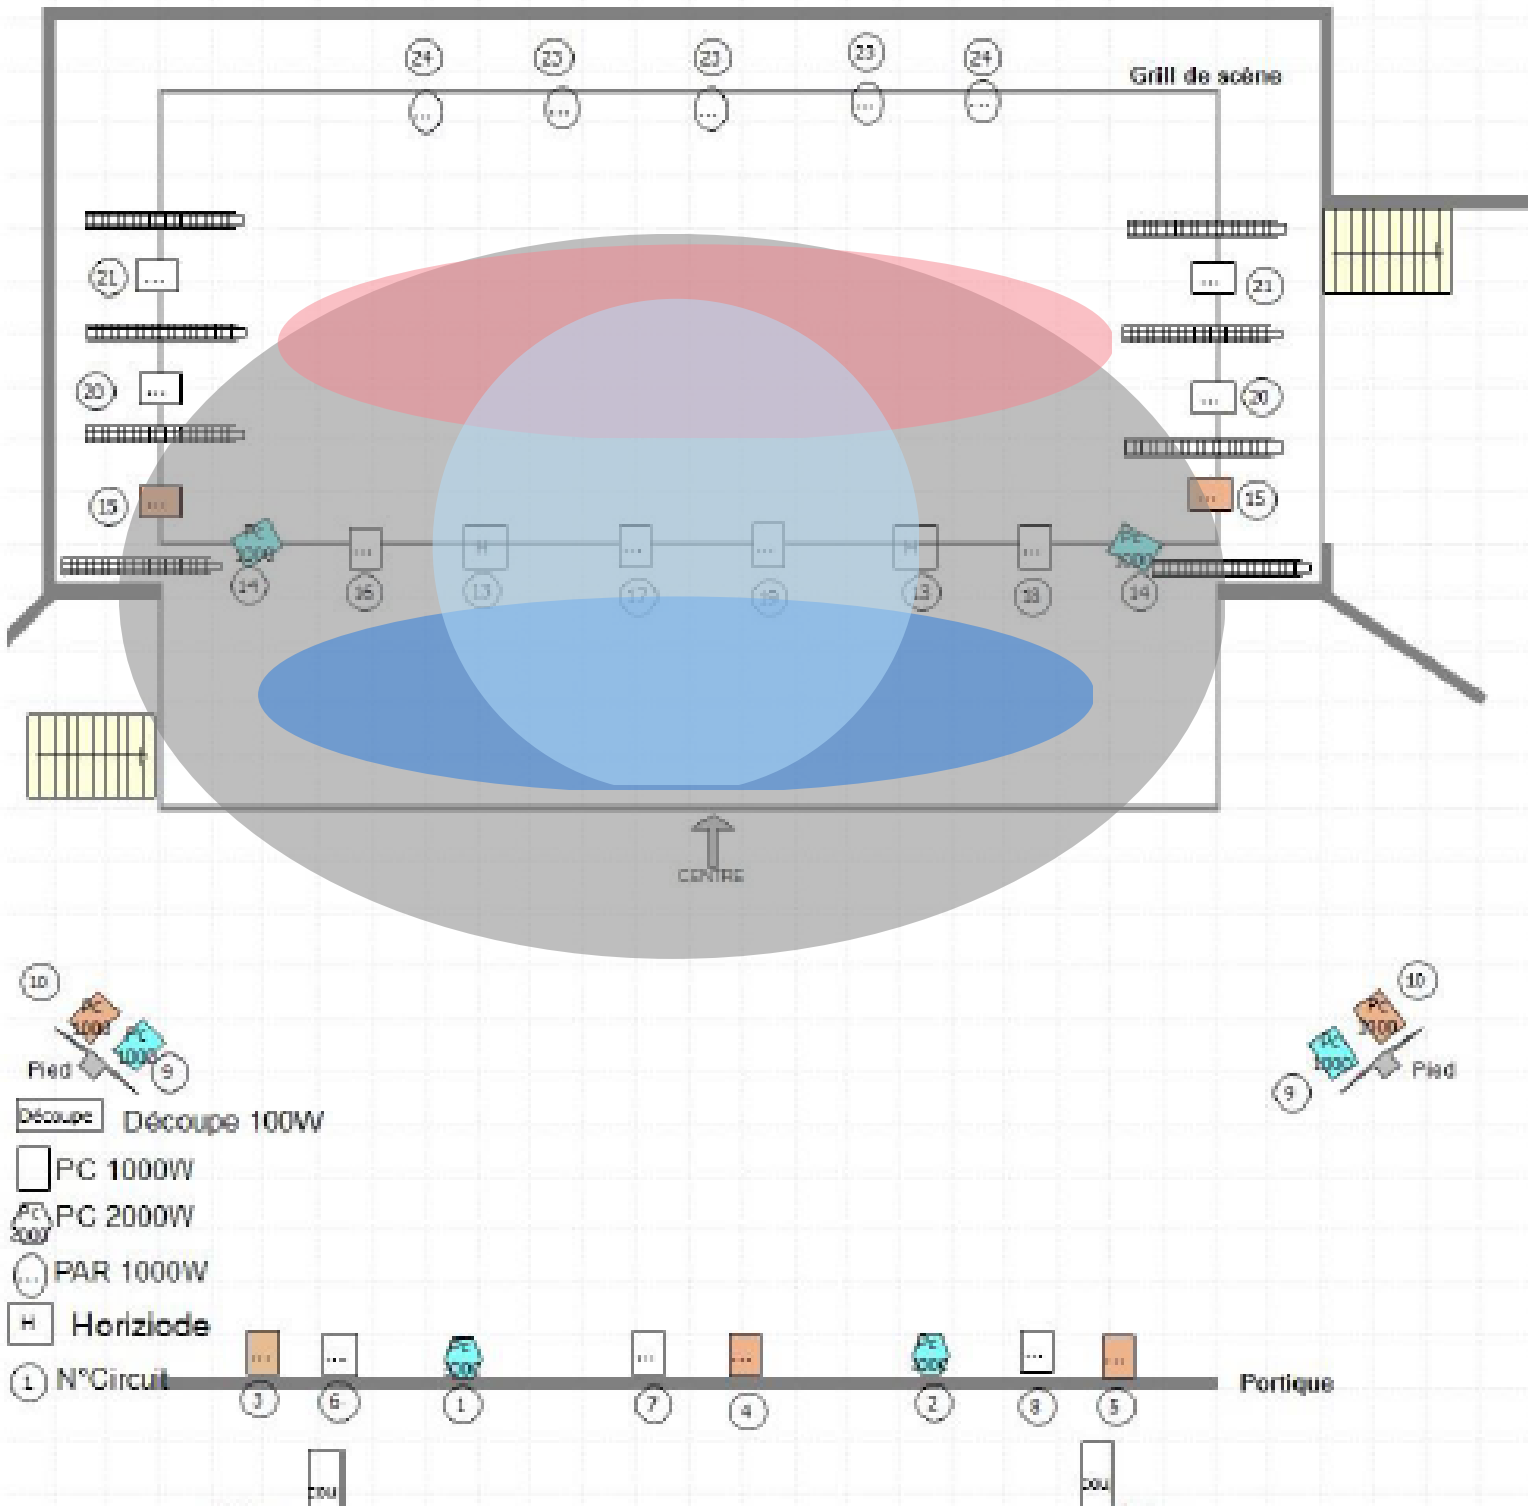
24 23 23 23 24

Grill de scène

...

21 ...

... 21

20 ...

... 20

15 ...

... 15

PC 2000

14 16 13 17 19 13 18 14

H ... H ...

CENTRE

10

PC 1000

PC 1000

Pied 9

10

PC 1000

PC 1000

9 Pied

Découpe Découpe 100W

PC 1000W

PC 2000 PC 2000W

... PAR 1000W

H Horiziode

1 N°Circuit

3 6 1 7 4 2 8 5

Portique

Déou

Déou